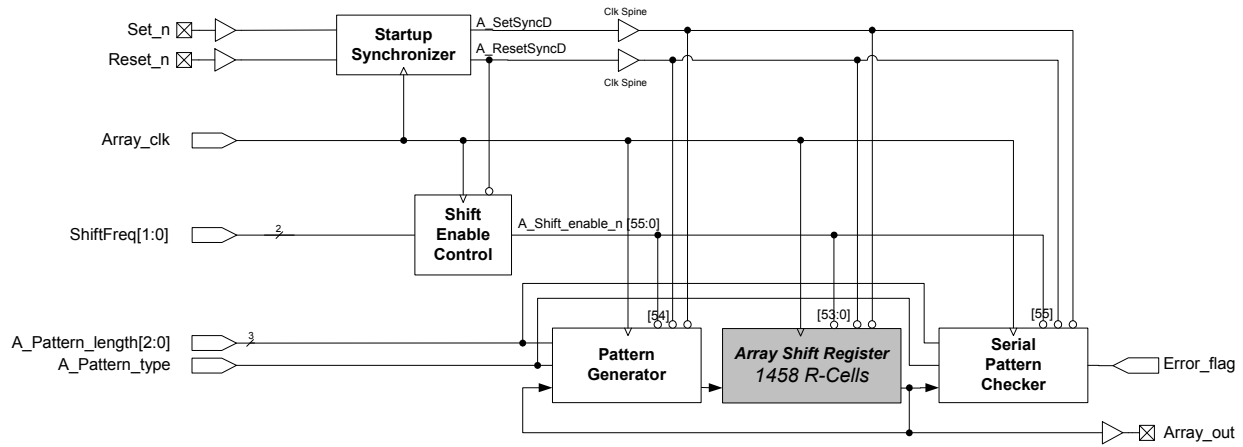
Set_n
Reset_n
Startup Synchronizer
A_SetSyncD
A_ResetSyncD
Clk Spine
Clk Spine
Array_clk
ShiftFreq[1:0]
2
Shift Enable Control
A_Shift_enable_n [55:0]
A_Pattern_length[2:0]
3
A_Pattern_type
[54]
[53:0]
[55]
Pattern Generator
*Array Shift Register*
*1458 R-Cells*
Serial Pattern Checker
Error_flag
Array_out